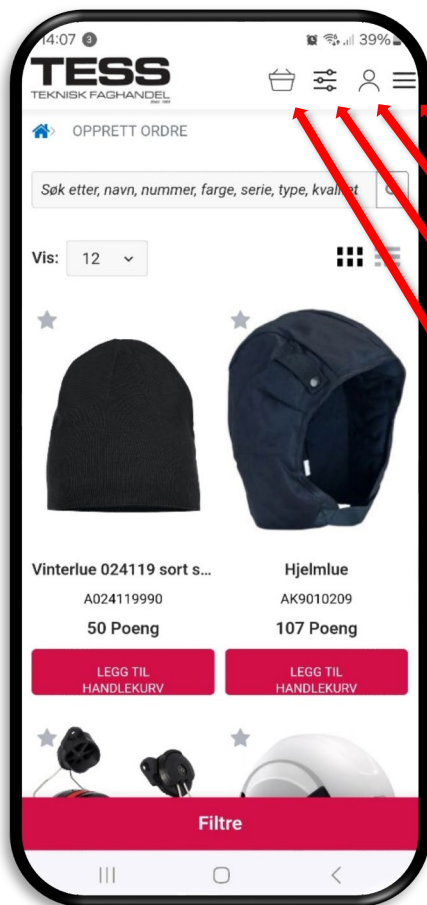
14:07 3

39%

TESS
TEKNISK FAGHANDEL

OPPRETT ORDRE

Søk etter, navn, nummer, farge, serie, type, kval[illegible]t

Vis: 12

Vinterlue 024119 sort s...
A024119990
50 Poeng
LEGG TIL HANDLEKURV

Hjelmlue
AK9010209
107 Poeng
LEGG TIL HANDLEKURV

Filtre